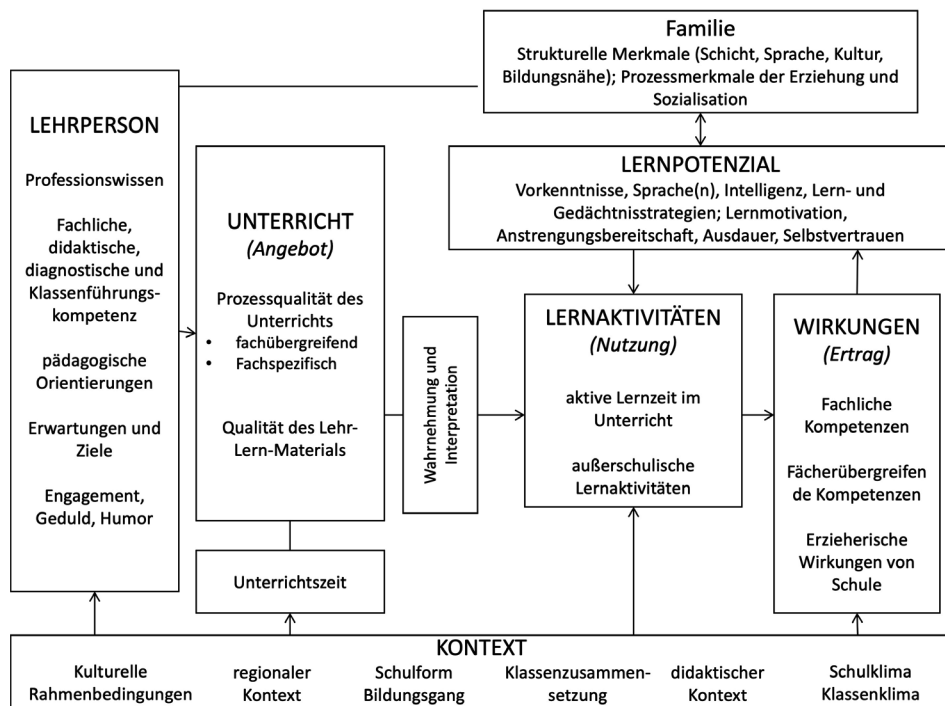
Familie
Strukturelle Merkmale (Schicht, Sprache, Kultur, Bildungsnähe); Prozessmerkmale der Erziehung und Sozialisation

LEHRPERSON

Professionswissen

Fachliche, didaktische, diagnostische und Klassenführungskompetenz

pädagogische Orientierungen

Erwartungen und Ziele

Engagement, Geduld, Humor

UNTERRICHT
(Angebot)

Prozessqualität des Unterrichts
• fachübergreifend
• Fachspezifisch

Qualität des Lehr-Lern-Materials

Unterrichtszeit

Wahrnehmung und Interpretation

LERNPOTENZIAL
Vorkenntnisse, Sprache(n), Intelligenz, Lern- und Gedächtnisstrategien; Lernmotivation, Anstrengungsbereitschaft, Ausdauer, Selbstvertrauen

LERNAKTIVITÄTEN
(Nutzung)

aktive Lernzeit im Unterricht

außerschulische Lernaktivitäten

WIRKUNGEN
(Ertrag)

Fachliche Kompetenzen

Fächerübergreifende Kompetenzen

Erzieherische Wirkungen von Schule

KONTEXT
Kulturelle Rahmenbedingungen
regionaler Kontext
Schulform Bildungsgang
Klassenzusammensetzung
didaktischer Kontext
Schulklima Klassenklima